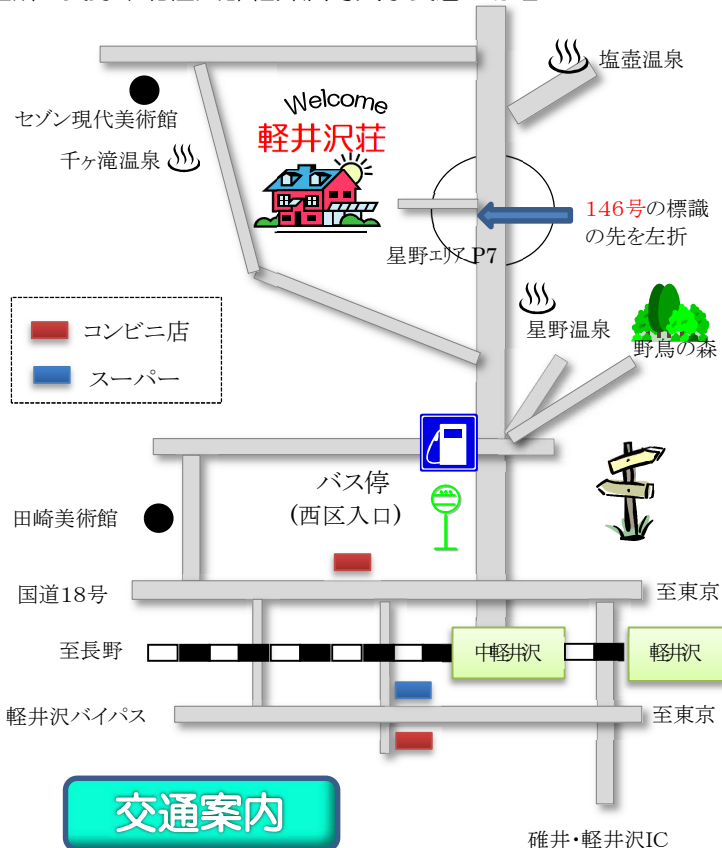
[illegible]

塩壺温泉

セゾン現代美術館

Welcome
軽井沢荘

千ヶ滝温泉

146号の標識の先を左折

星野エリア P7

星野温泉

野鳥の森

コンビニ店

スーパー

バス停
(西区入口)

田崎美術館

国道18号

至東京

至長野

中軽井沢

軽井沢

軽井沢バイパス

至東京

交通案内

碓井・軽井沢IC